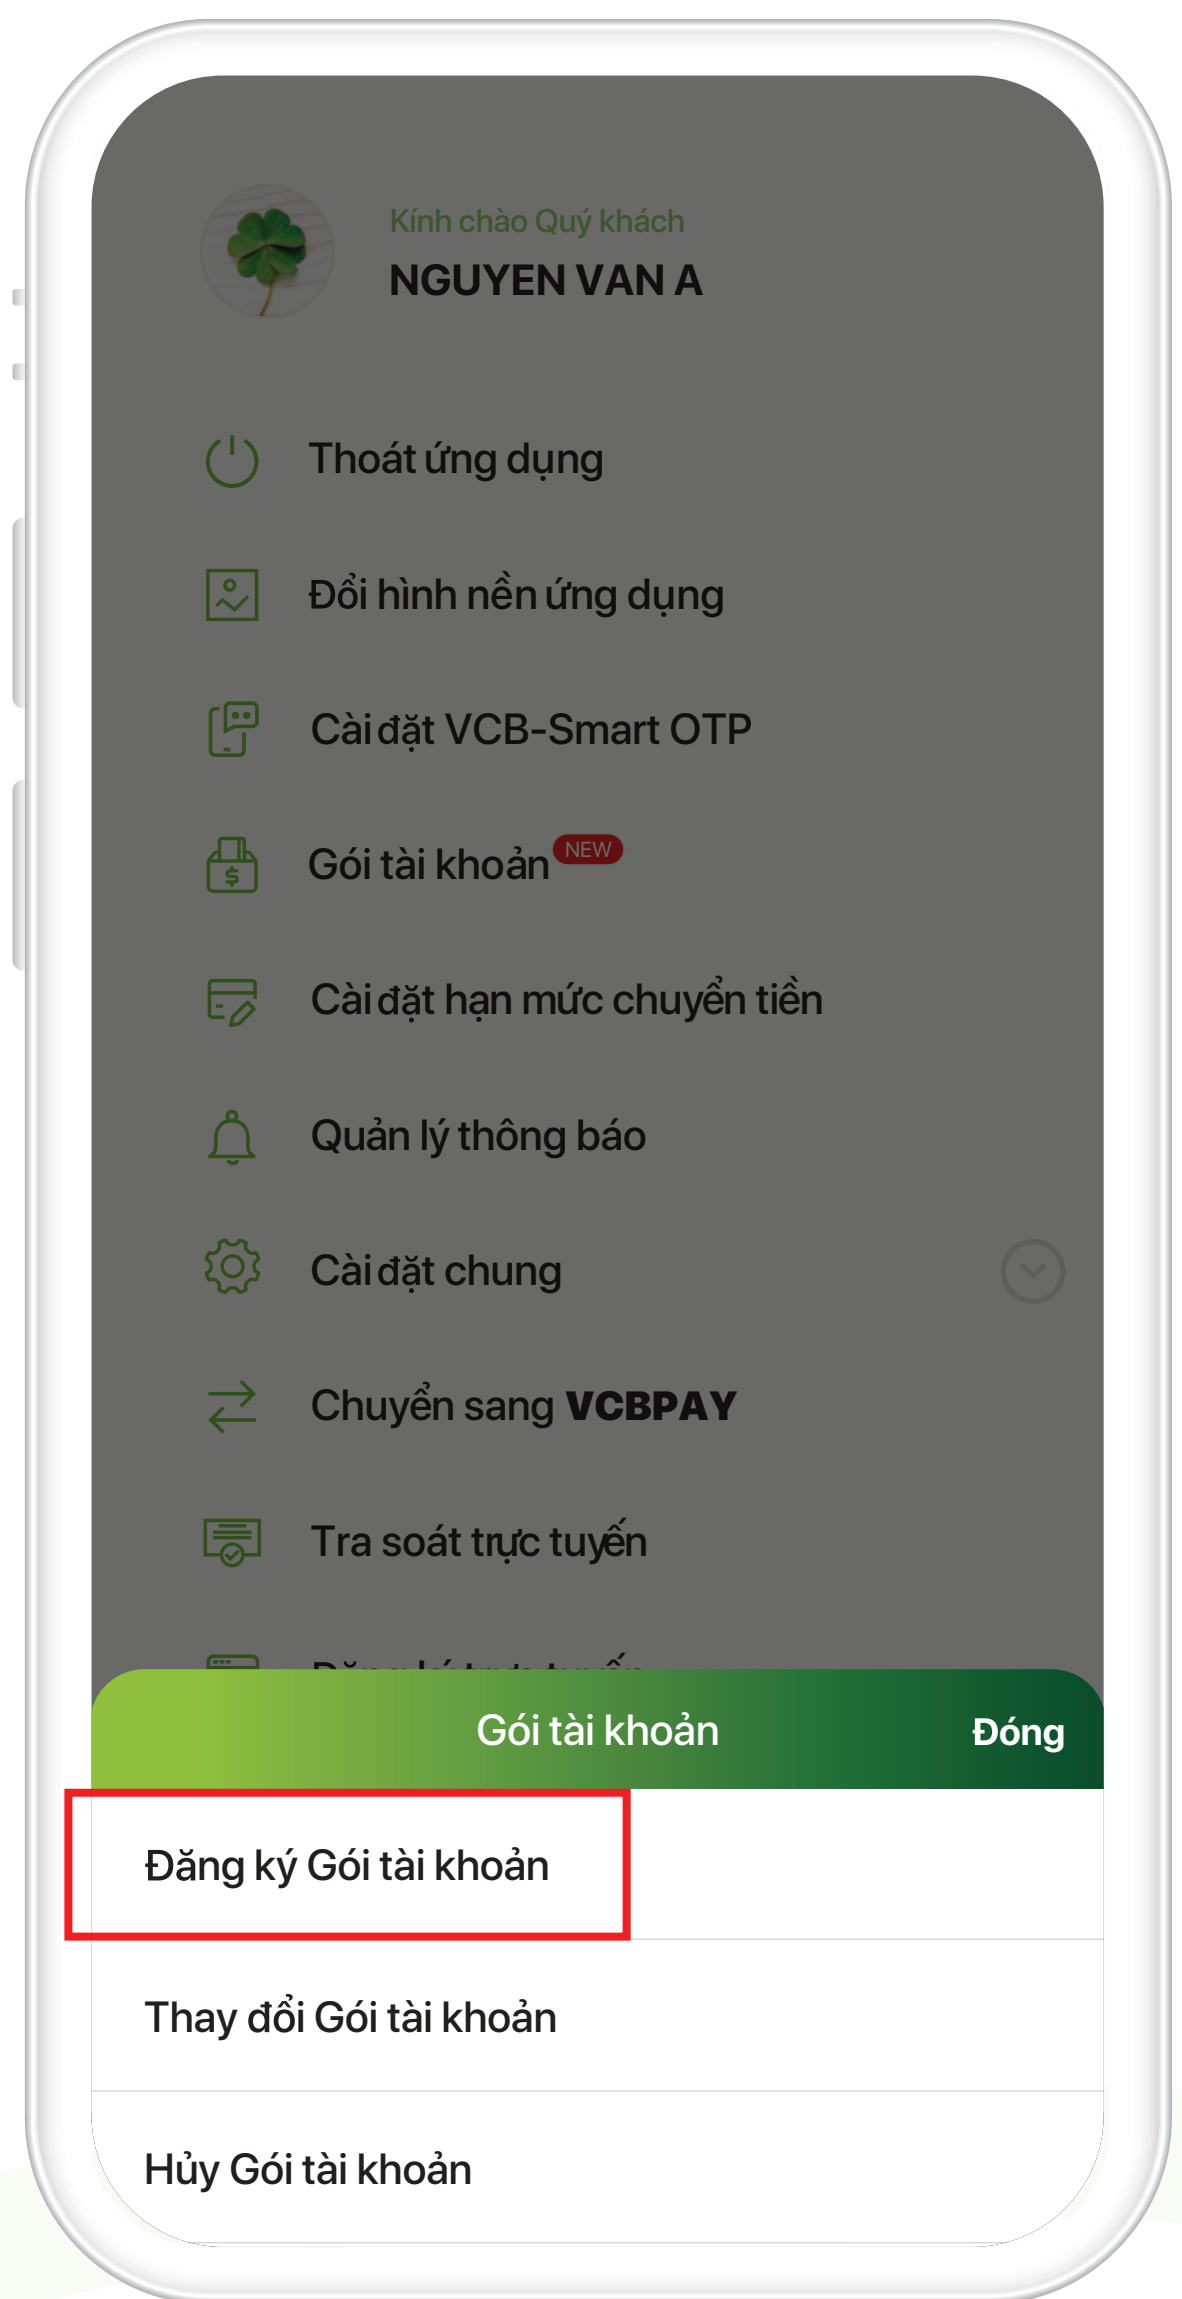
Kính chào Quý khách
NGUYEN VAN A

Thoát ứng dụng

Đổi hình nền ứng dụng

Cài đặt VCB-Smart OTP

Gói tài khoản NEW

Cài đặt hạn mức chuyển tiền

Quản lý thông báo

Cài đặt chung

Chuyển sang VCBPAY

Tra soát trực tuyến

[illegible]

Gói tài khoản Đóng

Đăng ký Gói tài khoản

Thay đổi Gói tài khoản

Hủy Gói tài khoản